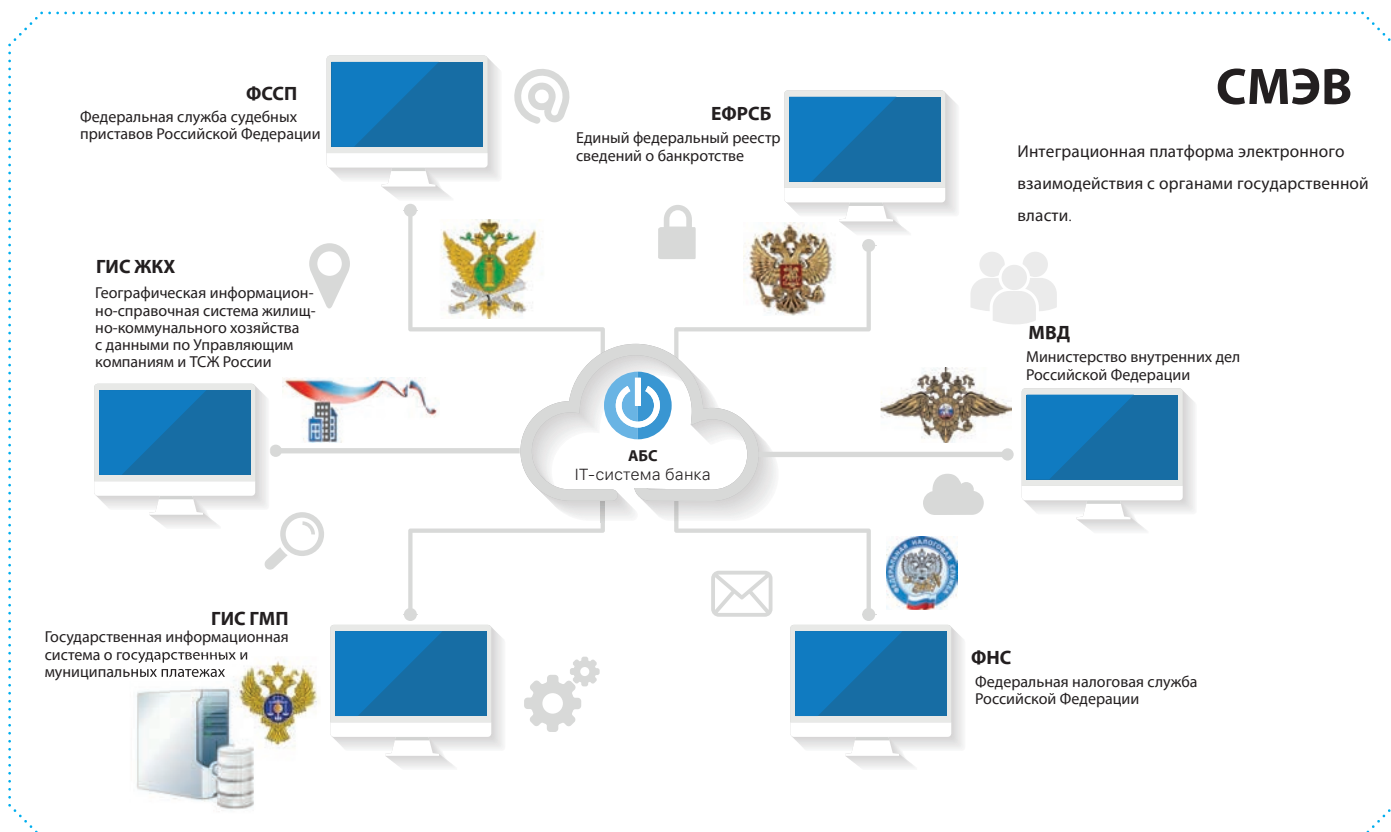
СМЭВ

Интеграционная платформа электронного взаимодействия с органами государственной власти.

ФССП
Федеральная служба судебных приставов Российской Федерации

ЕФРСБ
Единый федеральный реестр сведений о банкротстве

ГИС ЖКХ
Географическая информационно-справочная система жилищно-коммунального хозяйства с данными по Управляющим компаниям и ТСЖ России

МВД
Министерство внутренних дел Российской Федерации

АБС
IT-система банка

ГИС ГМП
Государственная информационная система о государственных и муниципальных платежах

ФНС
Федеральная налоговая служба Российской Федерации